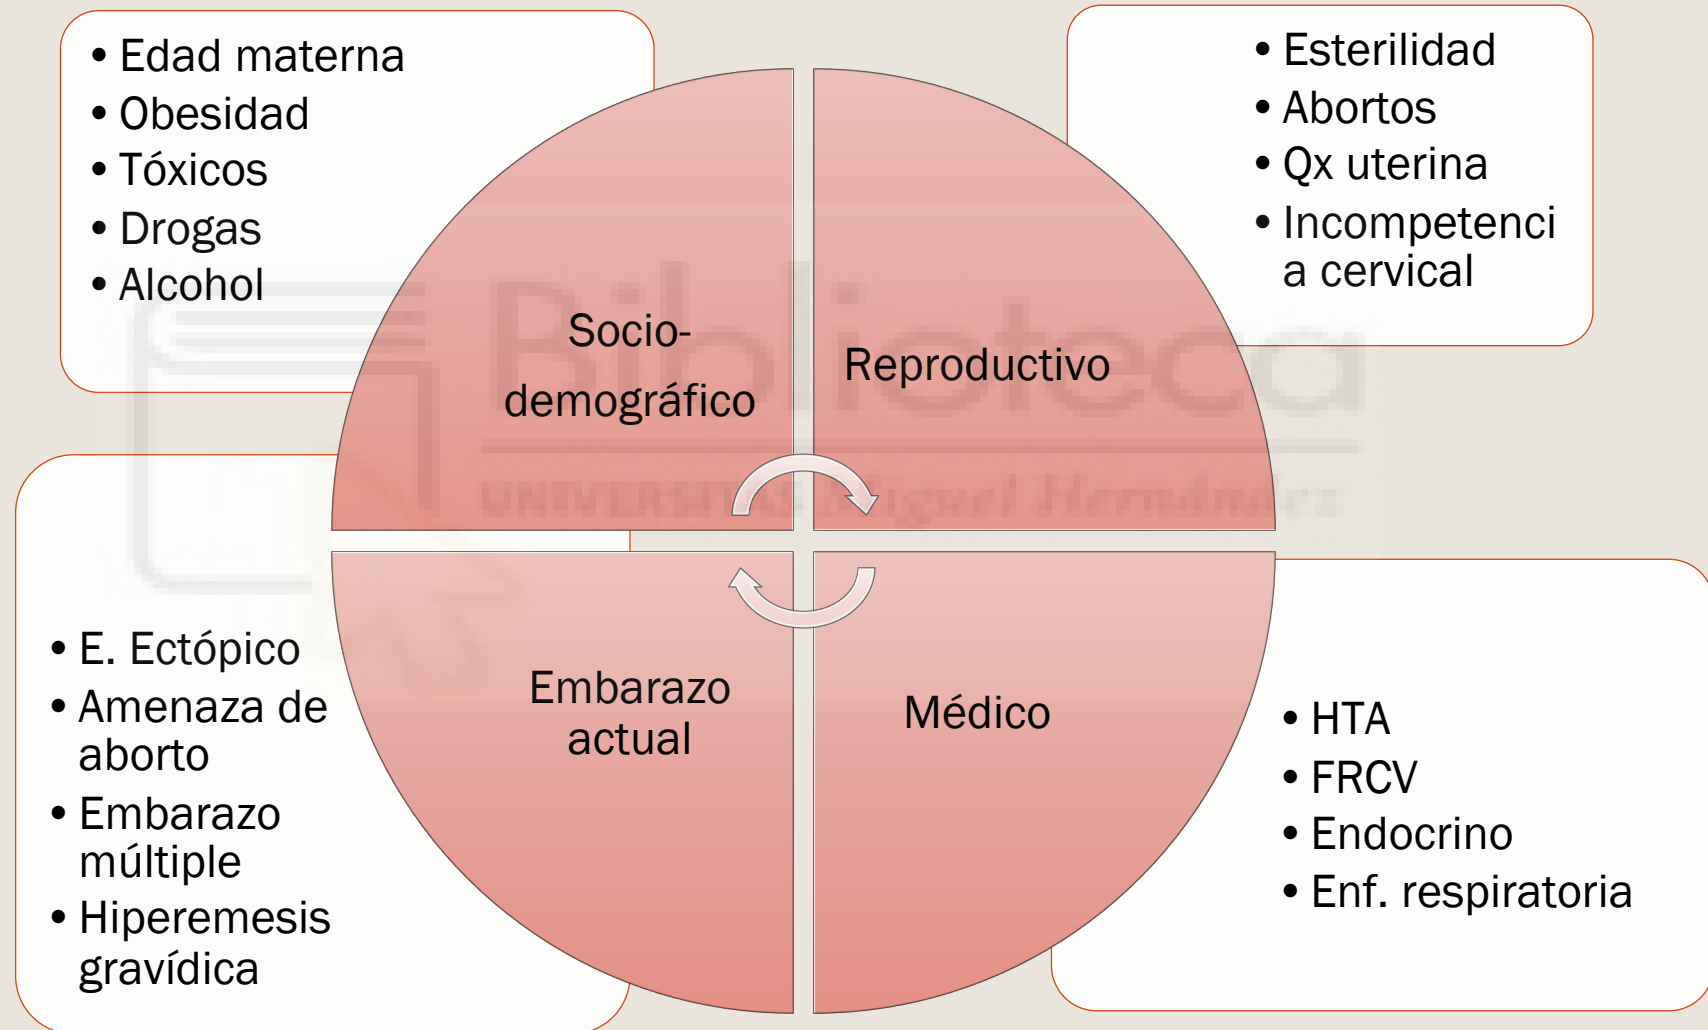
• Edad materna
• Obesidad
• Tóxicos
• Drogas
• Alcohol

• Esterilidad
• Abortos
• Qx uterina
• Incompetencia cervical

Socio-demográfico

Reproductivo

Embarazo actual

Médico

• E. Ectópico
• Amenaza de aborto
• Embarazo múltiple
• Hiperemesis gravídica

• HTA
• FRCV
• Endocrino
• Enf. respiratoria

Biblioteca
UNIVERSITAS Miguel Hernández